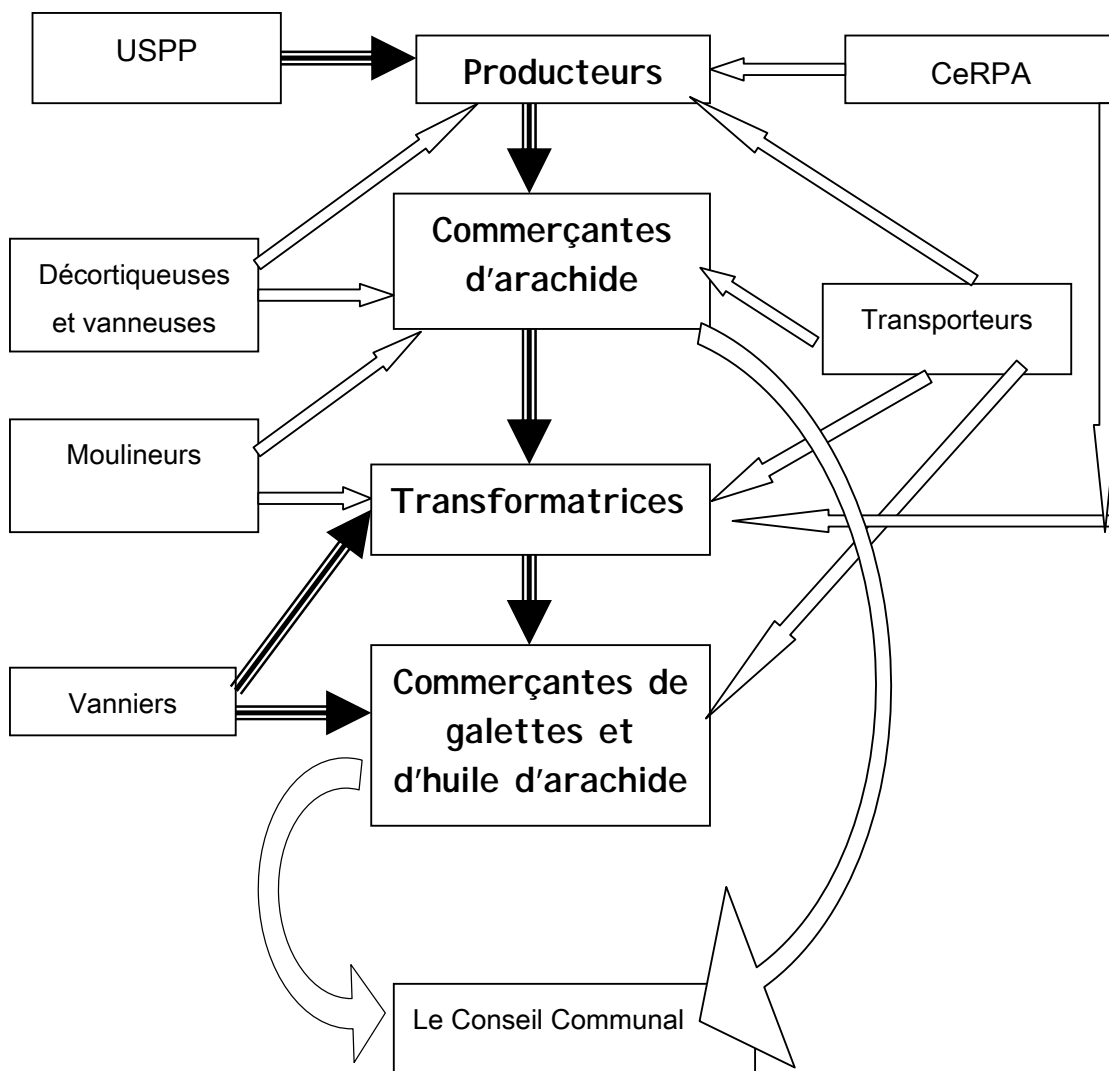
USPP

Producteurs

CeRPA

Commerçantes d'arachide

Décortiqueuses et vanneuses

Transporteurs

Moulineurs

Transformatrices

Vanniers

Commerçantes de galettes et d'huile d'arachide

Le Conseil Communal